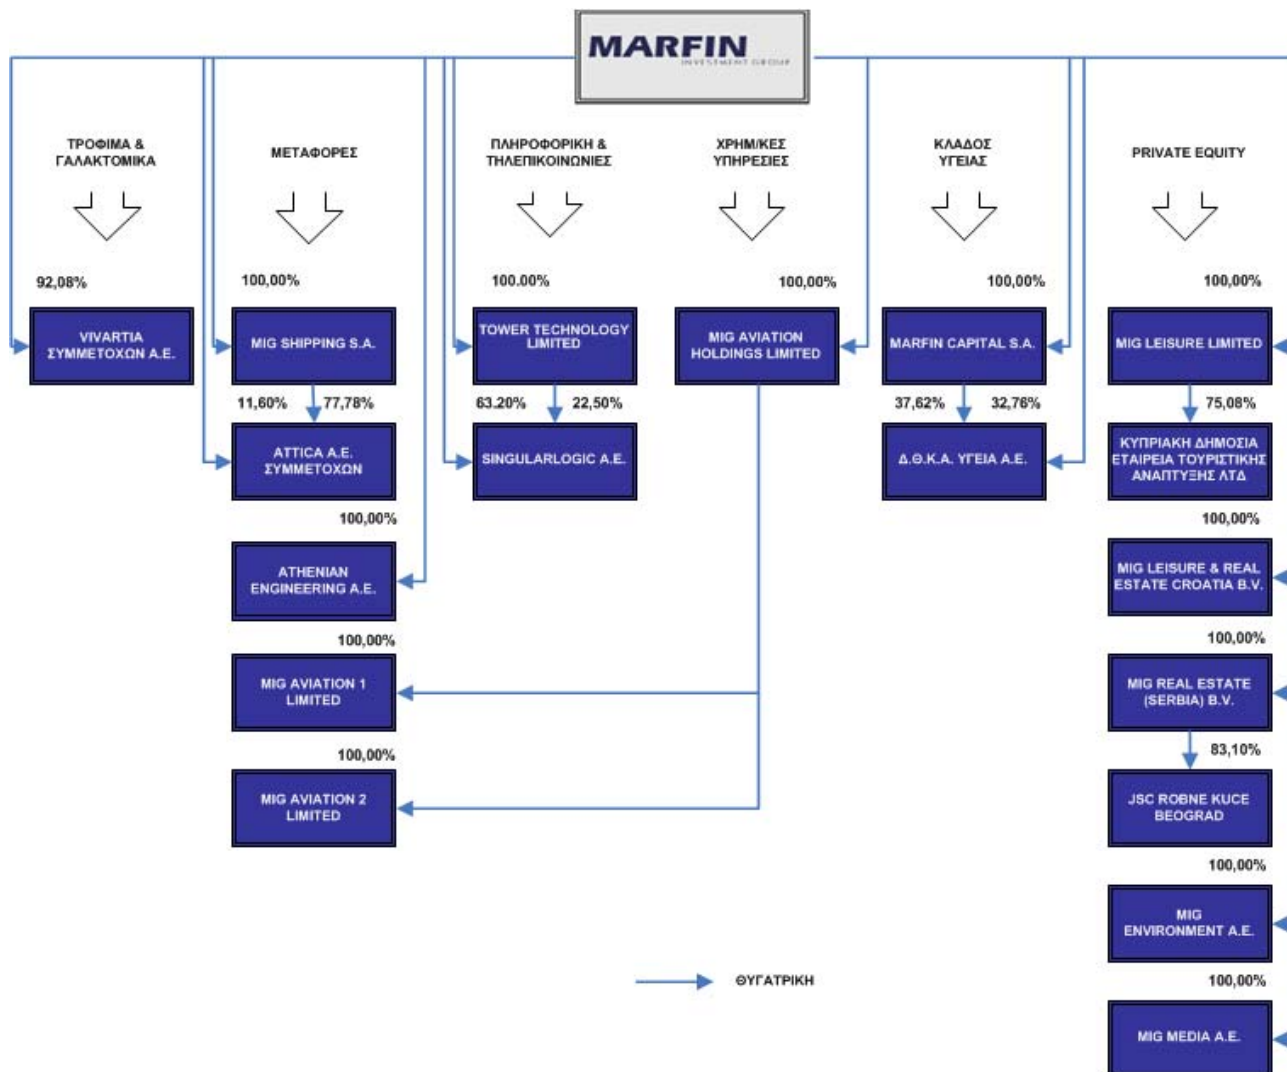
MARFIN
INVESTMENT GROUP

ΤΡΟΦΙΜΑ & ΓΑΛΑΚΤΟΜΙΚΑ

92,08%

VIVARTIA ΣΥΜΜΕΤΟΧΩΝ Α.Ε.

ΜΕΤΑΦΟΡΕΣ

100,00%

MIG SHIPPING S.A.

11,60% 77,78%

ATTICA Α.Ε. ΣΥΜΜΕΤΟΧΩΝ

100,00%

ATHENIAN ENGINEERING Α.Ε.

100,00%

MIG AVIATION 1 LIMITED

100,00%

MIG AVIATION 2 LIMITED

ΠΛΗΡΟΦΟΡΙΚΗ & ΤΗΛΕΠΙΚΟΙΝΩΝΙΕΣ

100,00%

TOWER TECHNOLOGY LIMITED

63.20% 22,50%

SINGULARLOGIC A.E.

ΧΡΗΜ/ΚΕΣ ΥΠΗΡΕΣΙΕΣ

100,00%

MIG AVIATION HOLDINGS LIMITED

ΚΛΑΔΟΣ ΥΓΕΙΑΣ

100,00%

MARFIN CAPITAL S.A.

37,62% 32,76%

Δ.Θ.Κ.Α. ΥΓΕΙΑ Α.Ε.

PRIVATE EQUITY

100,00%

MIG LEISURE LIMITED

75,08%

ΚΥΠΡΙΑΚΗ ΔΗΜΟΣΙΑ ΕΤΑΙΡΕΙΑ ΤΟΥΡΙΣΤΙΚΗΣ ΑΝΑΠΤΥΞΗΣ ΛΤΔ

100,00%

MIG LEISURE & REAL ESTATE CROATIA B.V.

100,00%

MIG REAL ESTATE (SERBIA) B.V.

83,10%

JSC ROBNE KUCE BEOGRAD

100,00%

MIG ENVIRONMENT A.E.

100,00%

MIG MEDIA A.E.

ΘΥΓΑΤΡΙΚΗ